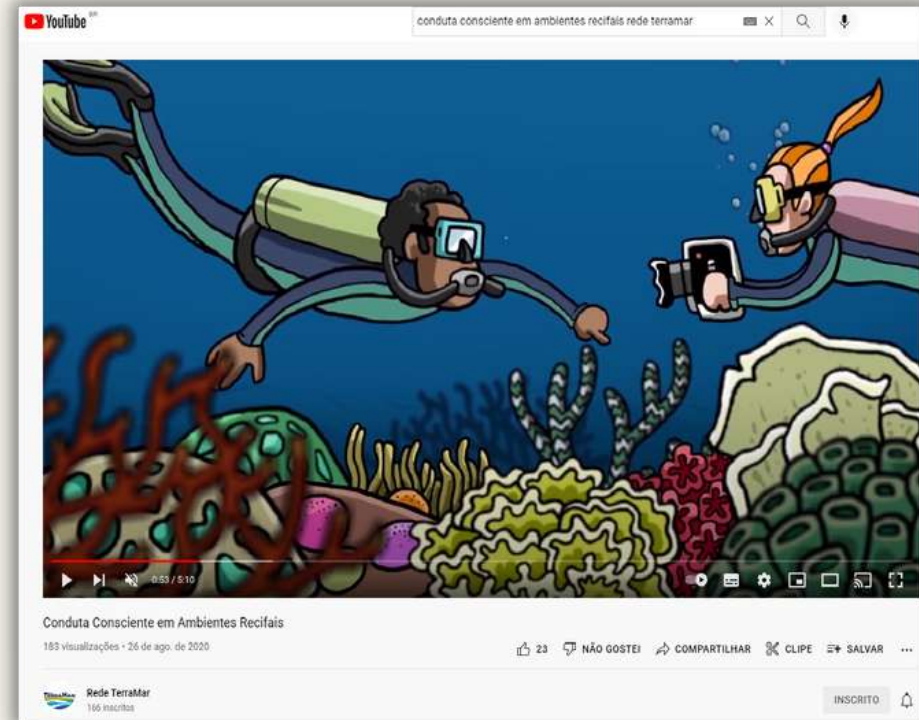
YouTube BR

conduta consciente em ambientes recifais rede terramar

0:53 / 5:10

Conduta Consciente em Ambientes Recifais

183 visualizações • 26 de ago. de 2020

23 NÃO GOSTEI COMPARTILHAR CLIPE SALVAR ...

Rede TerraMar

166 inscritos

INSCRITO